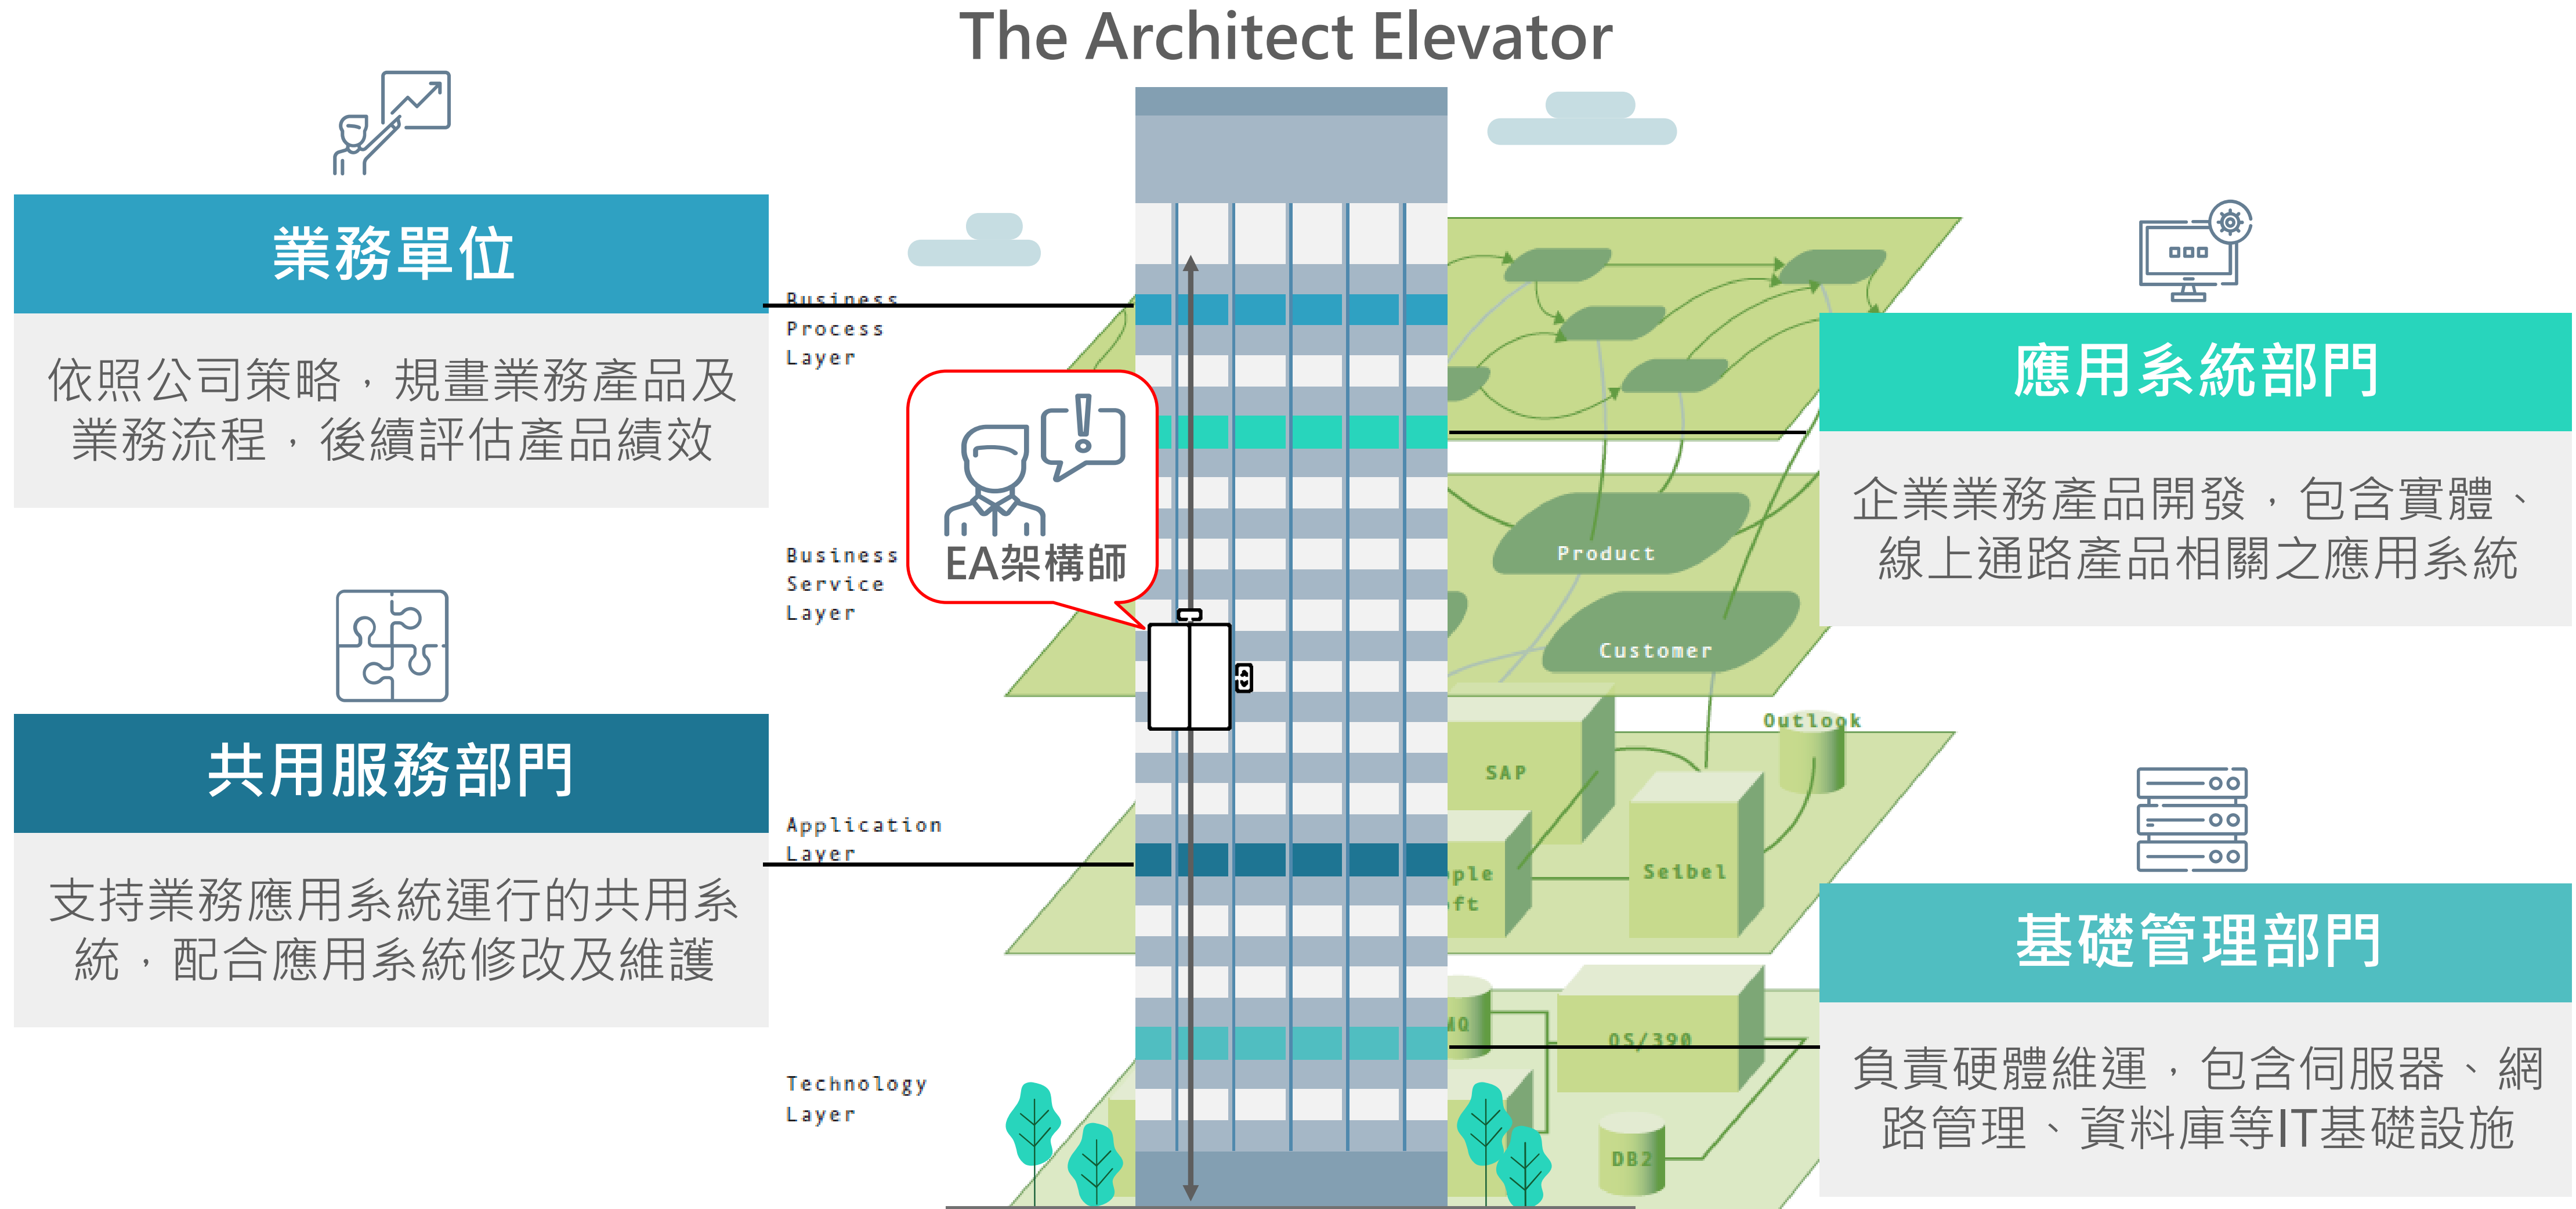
The Architect Elevator

業務單位

依照公司策略，規畫業務產品及業務流程，後續評估產品績效

共用服務部門

支持業務應用系統運行的共用系統，配合應用系統修改及維護

Business Process Layer

Business Service Layer

Application Layer

Technology Layer

EA架構師

Product

Customer

Outlook

SAP

ple
ft

Seibel

MQ

OS/390

DB2

應用系統部門

企業業務產品開發，包含實體、線上通路產品相關之應用系統

基礎管理部門

負責硬體維運，包含伺服器、網路管理、資料庫等IT基礎設施